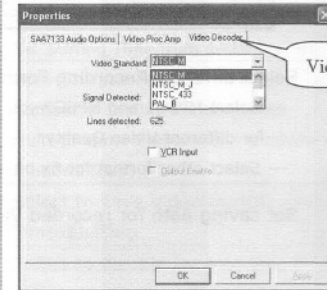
Properties

SAA7133 Audio Options | Video Proc Amp | Video Decoder

Vi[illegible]

Video Standard: NTSC_M

NTSC_M
NTSC_M_J
NTSC_433
PAL_B

Signal Detected:

Lines detected: 625

VCR Input

Output Enable

OK Cancel Apply